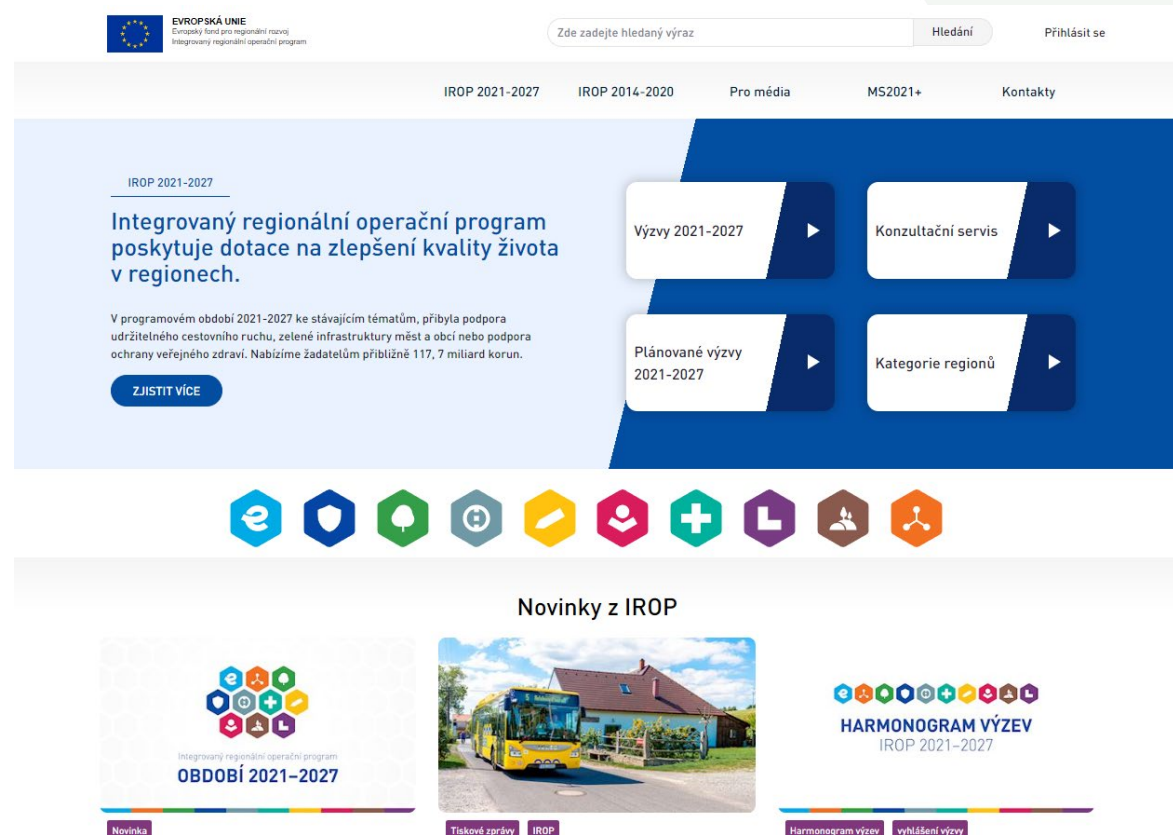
EVROPSKÁ UNIE
Evropský fond pro regionální rozvoj
Integrovaný regionální operační program

Zde zadejte hledaný výraz
Hledání
Přihlásit se

IROP 2021-2027
IROP 2014-2020
Pro média
MS2021+
Kontakty

IROP 2021-2027

Integrovaný regionální operační program poskytuje dotace na zlepšení kvality života v regionech.

V programovém období 2021-2027 ke stávajícím tématům, přibyla podpora udržitelného cestovního ruchu, zelené infrastruktury měst a obcí nebo podpora ochrany veřejného zdraví. Nabízíme žadatelům přibližně 117, 7 miliard korun.

ZJISTIT VÍCE

Výzvy 2021-2027
Konzultační servis
Plánované výzvy 2021-2027
Kategorie regionů

Novinky z IROP

Integrovaný regionální operační program
OBDOBÍ 2021–2027

HARMONOGRAM VÝZEV
IROP 2021–2027

Novinka
Tiskové zprávy
IROP
Harmonogram výzev
vyhlášení výzvy